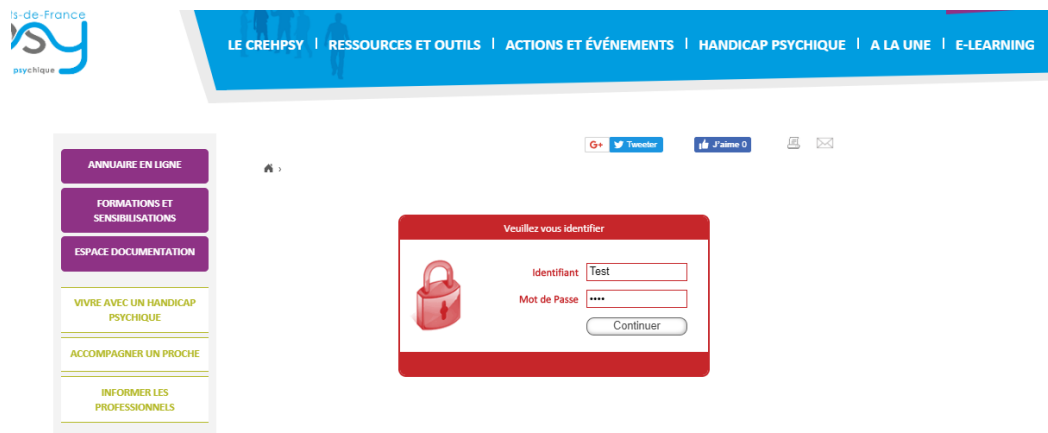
ts-de-France
sy
psychique

LE CREHPSY | RESSOURCES ET OUTILS | ACTIONS ET ÉVÉNEMENTS | HANDICAP PSYCHIQUE | A LA UNE | E-LEARNING

G+ Tweeter J'aime 0

ANNUAIRE EN LIGNE
FORMATIONS ET SENSIBILISATIONS
ESPACE DOCUMENTATION
VIVRE AVEC UN HANDICAP PSYCHIQUE
ACCOMPAGNER UN PROCHE
INFORMER LES PROFESSIONNELS

Veuillez vous identifier
Identifiant Test
Mot de Passe ••••
Continuer